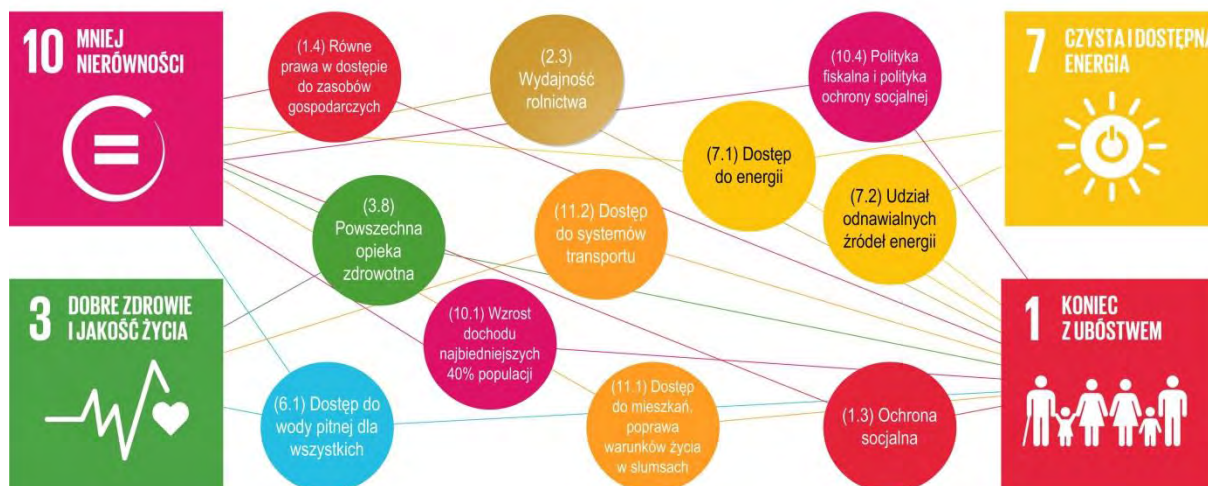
10 MNIEJ NIERÓWNOŚCI

(1.4) Równe prawa w dostępie do zasobów gospodarczych

(2.3) Wydajność rolnictwa

(10.4) Polityka fiskalna i polityka ochrony socjalnej

7 CZYSTA I DOSTĘPNA ENERGIA

(7.1) Dostęp do energii

(7.2) Udział odnawialnych źródeł energii

(3.8) Powszechna opieka zdrowotna

(11.2) Dostęp do systemów transportu

3 DOBRE ZDROWIE I JAKOŚĆ ŻYCIA

(10.1) Wzrost dochodu najbiedniejszych 40% populacji

1 KONIEC Z UBÓSTWEM

(6.1) Dostęp do wody pitnej dla wszystkich

(11.1) Dostęp do mieszkań, poprawa warunków życia w slumsach

(1.3) Ochrona socjalna